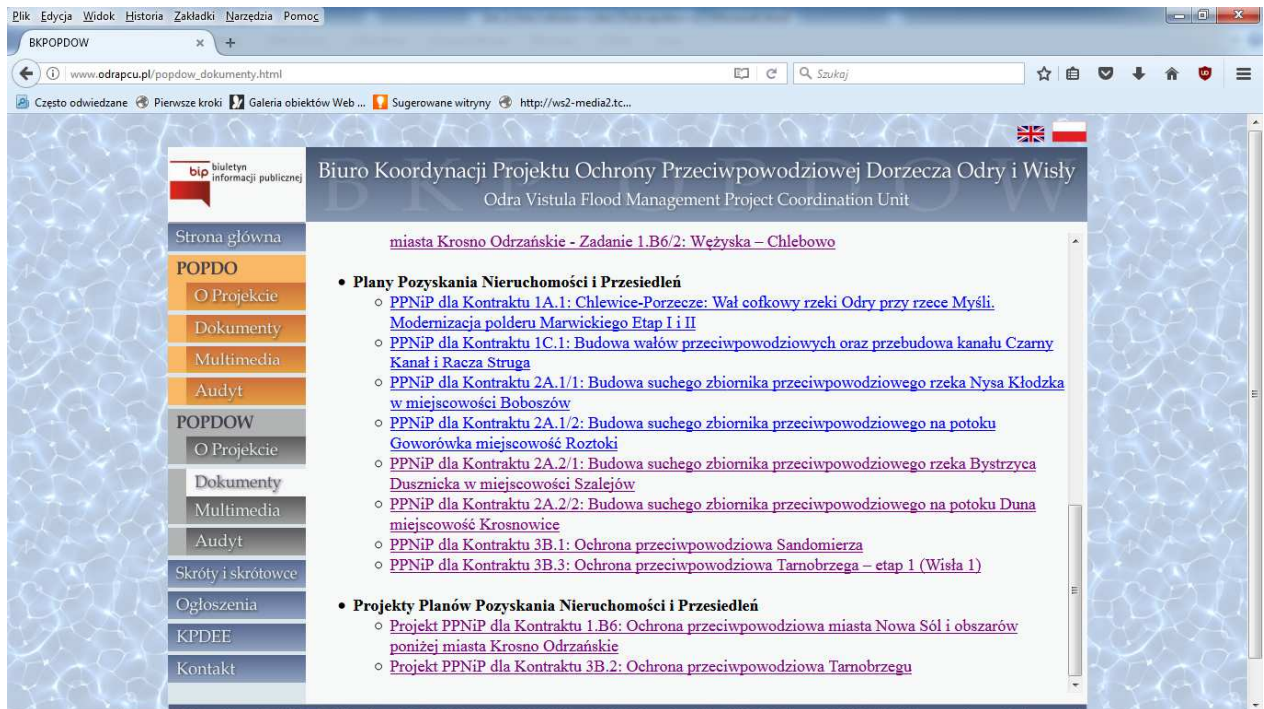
Plik Edycja Widok Historia Zakładki Narzędzia Pomoc

BKPOPDOW

www.odrapcu.pl/popdow_dokumenty.html

Szukaj

Często odwiedzane Pierwsze kroki Galeria obiektów Web ... Sugerowane witryny http://ws2-media2.tc...

bip biuletyn informacji publicznej

Biuro Koordynacji Projektu Ochrony Przeciwpowodziowej Dorzecza Odry i Wisły
Odra Vistula Flood Management Project Coordination Unit

Strona główna
POPDO
O Projekcie
Dokumenty
Multimedia
Audyt
POPDOW
O Projekcie
Dokumenty
Multimedia
Audyt
Skróty i skrótowce
Ogłoszenia
KPDEE
Kontakt

miasta Krosno Odrzańskie - Zadanie 1.B6/2: Wężyska – Chlebowo

• Plany Pozyskania Nieruchomości i Przesiedleń
○ PPNiP dla Kontraktu 1A.1: Chlewice-Porzecze: Wał cofkowy rzeki Odry przy rzece Myśli. Modernizacja polderu Marwickiego Etap I i II
○ PPNiP dla Kontraktu 1C.1: Budowa wałów przeciwpowodziowych oraz przebudowa kanału Czarny Kanał i Racza Struga
○ PPNiP dla Kontraktu 2A.1/1: Budowa suchego zbiornika przeciwpowodziowego rzeka Nysa Kłodzka w miejscowości Boboszów
○ PPNiP dla Kontraktu 2A.1/2: Budowa suchego zbiornika przeciwpowodziowego na potoku Goworówka miejscowość Roztoki
○ PPNiP dla Kontraktu 2A.2/1: Budowa suchego zbiornika przeciwpowodziowego rzeka Bystrzyca Dusznicka w miejscowości Szalejów
○ PPNiP dla Kontraktu 2A.2/2: Budowa suchego zbiornika przeciwpowodziowego na potoku Duna miejscowość Krosnowice
○ PPNiP dla Kontraktu 3B.1: Ochrona przeciwpowodziowa Sandomierza
○ PPNiP dla Kontraktu 3B.3: Ochrona przeciwpowodziowa Tarnobrzega – etap 1 (Wisła 1)

• Projekty Planów Pozyskania Nieruchomości i Przesiedleń
○ Projekt PPNiP dla Kontraktu 1.B6: Ochrona przeciwpowodziowa miasta Nowa Sól i obszarów poniżej miasta Krosno Odrzańskie
○ Projekt PPNiP dla Kontraktu 3B.2: Ochrona przeciwpowodziowa Tarnobrzegu